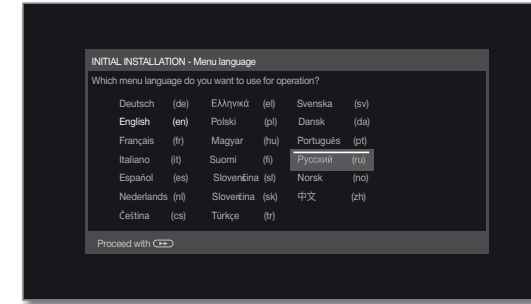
INITIAL INSTALLATION - Menu language

Which menu language do you want to use for operation?

| | | | | | |
|---|---|---|---|---|---|
| Deutsch | (de) | Ελληνικά | (el) | Svenska | (sv) |
| English | (en) | Polski | (pl) | Dansk | (da) |
| Français | (fr) | Magyar | (hu) | Português | (pt) |
| Italiano | (it) | Suomi | (fi) | Русский | (ru) |
| Español | (es) | Slovenščina | (sl) | Norsk | (no) |
| Nederlands | (nl) | Slovenčina | (sk) | 中文 | (zh) |
| Čeština | (cs) | Türkçe | (tr) | | |

Proceed with